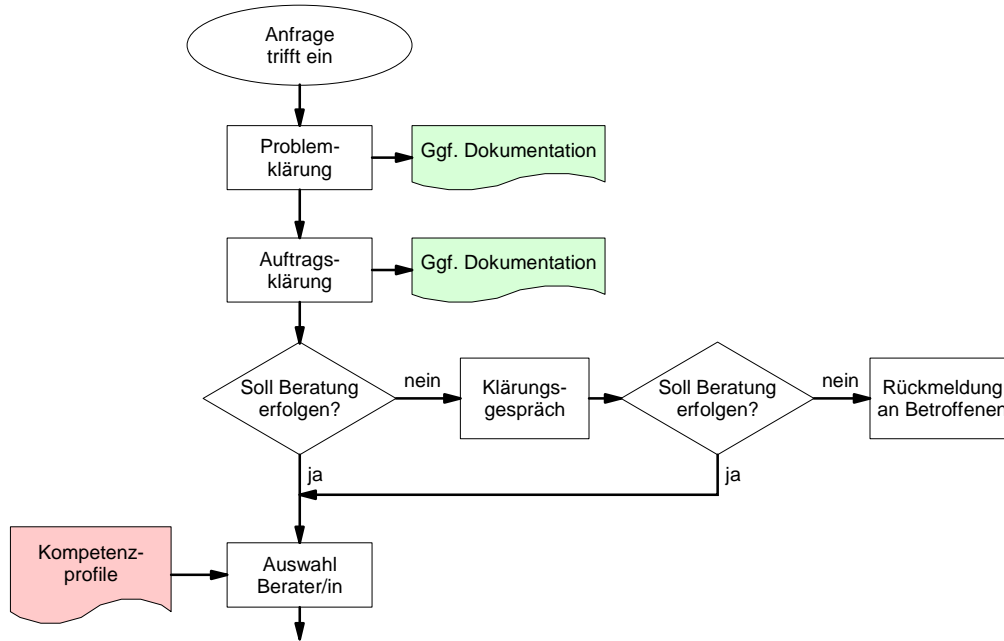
Anfrage trifft ein

Problemklärung

Ggf. Dokumentation

Auftragsklärung

Ggf. Dokumentation

Soll Beratung erfolgen?

nein

Klärungsgespräch

Soll Beratung erfolgen?

nein

Rückmeldung an Betroffenen

ja

ja

Kompetenzprofile

Auswahl Berater/in